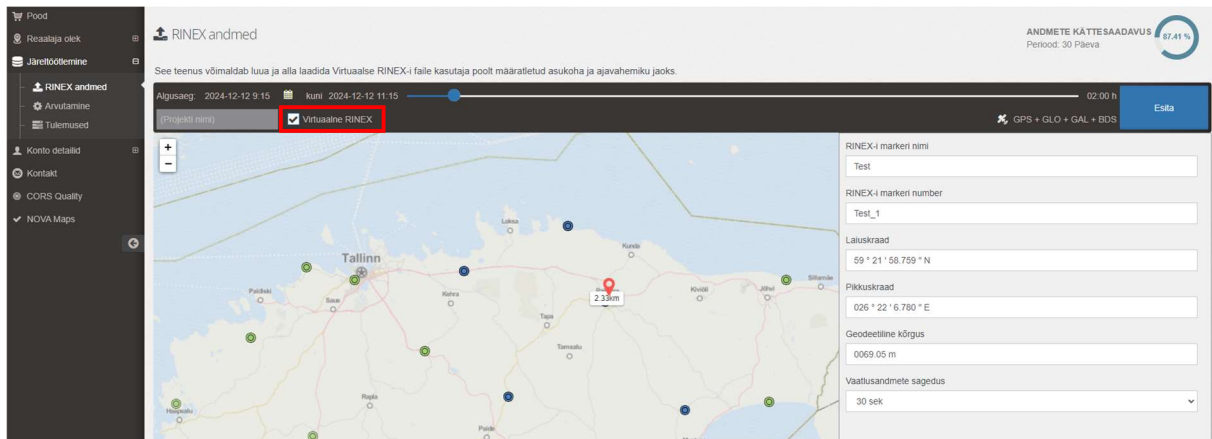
Pood
Reaalaja olek
Järeltöötlemine
RINEX andmed
Arvutamine
Tulemused
Konto detailid
Kontakt
CORS Quality
NOVA Maps

RINEX andmed

ANDMETE KÄTTESAADAVUS
Periood: 30 Päeva
87.41 %

See teenus võimaldab luua ja alla laadida Virtuaalse RINEX-i faile kasutaja poolt määratletud asukoha ja ajavahemiku jaoks.

Algusaeg: 2024-12-12 9:15 kuni 2024-12-12 11:15
02:00 h
Esita
(Projekti nimi)
Virtuaalne RINEX
GPS + GLO + GAL + BDS

+
−
Loksa
Kunda
Tallinn
Paldiski
Saue
Kehra
Kiviõli
Jõhvi
Sillamäe
Tapa
Tamsalu
Rapla
Haapsalu
Paide
2.33km

RINEX-i markeri nimi
Test
RINEX-i markeri number
Test_1
Laiuskraad
59 ° 21 ' 58.759 " N
Pikkuskraad
026 ° 22 ' 6.780 " E
Geodeetiline kõrgus
0069.05 m
Vaatlusandmete sagedus
30 sek